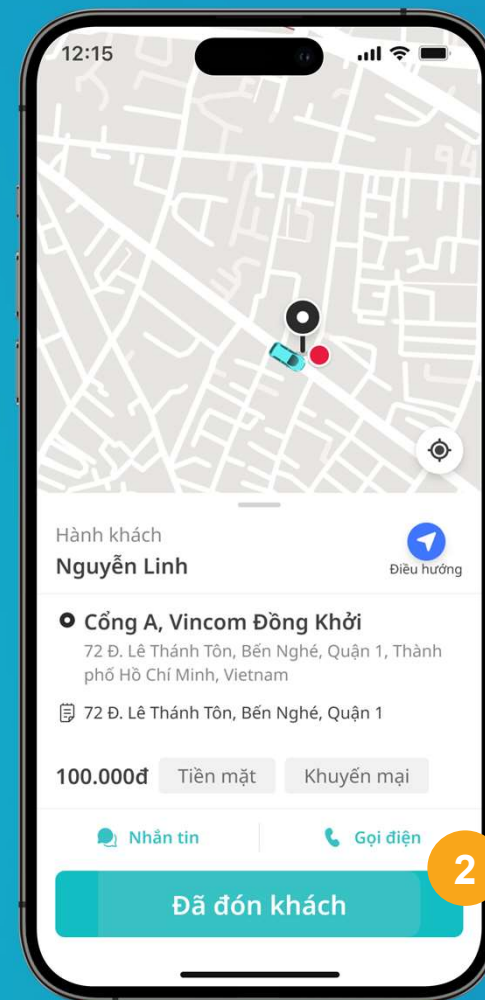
12:15

Hành khách
Nguyễn Linh
Điều hướng

Cổng A, Vincom Đồng Khởi
72 Đ. Lê Thánh Tôn, Bến Nghé, Quận 1, Thành phố Hồ Chí Minh, Vietnam

72 Đ. Lê Thánh Tôn, Bến Nghé, Quận 1

100.000đ Tiền mặt Khuyến mại

Nhắn tin Gọi điện

2

Đã đón khách